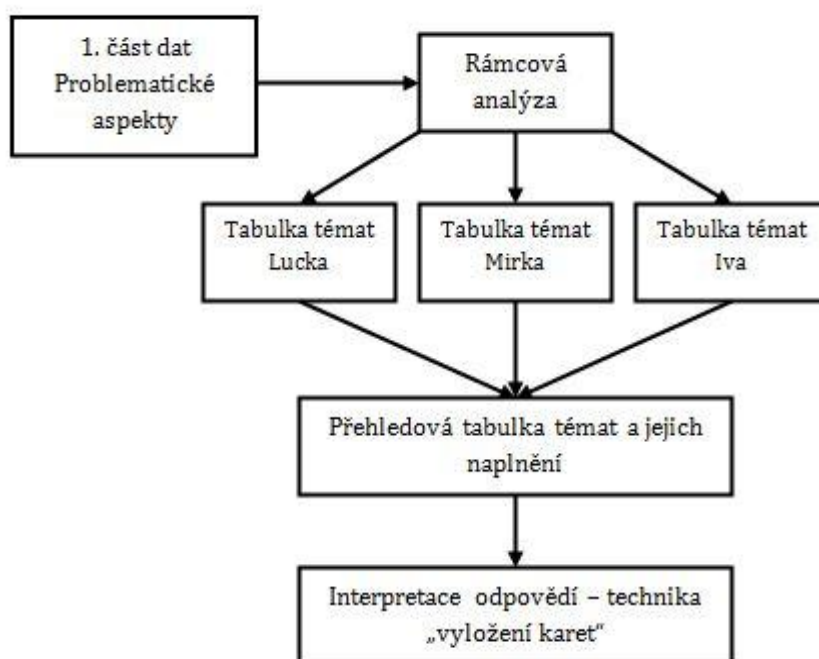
1. část dat
Problematické aspekty

Rámcová analýza

Tabulka témat
Lucka

Tabulka témat
Mirka

Tabulka témat
Iva

Přehledová tabulka témat a jejich naplnění

Interpretace odpovědí – technika „vyložení karet"